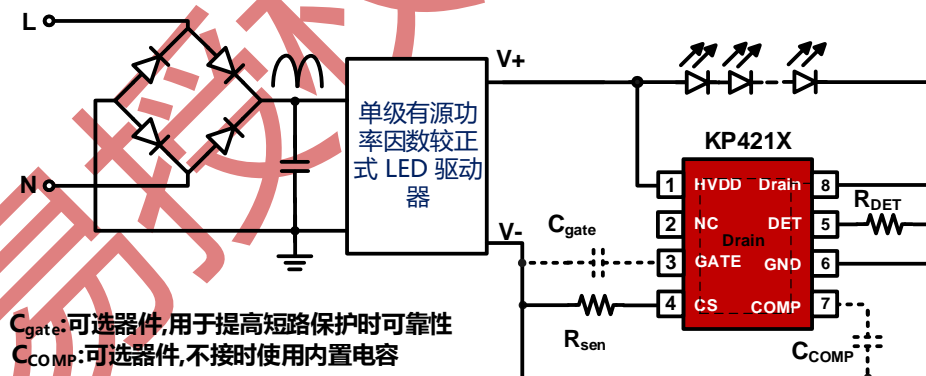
L

N

单级有源功率因数较正式 LED 驱动器

V+

V-

KP421X

1 HVDD

2 NC

3 GATE

4 CS

Drain 8

DET 5

GND 6

COMP 7

Drain

$R_{DET}$

$C_{gate}$

$R_{sen}$

$C_{COMP}$

$C_{gate}$:可选器件,用于提高短路保护时可靠性
$C_{COMP}$:可选器件,不接时使用内置电容